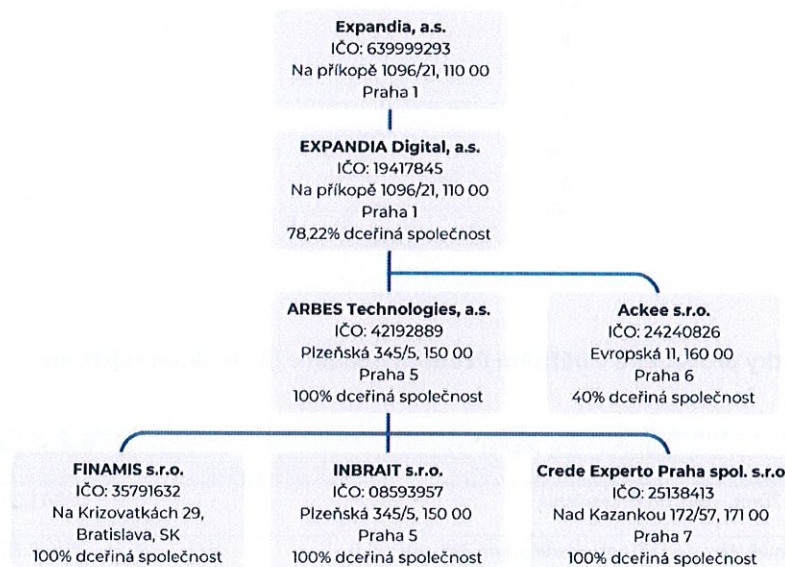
**Expandia, a.s.**
IČO: 639999293
Na příkopě 1096/21, 110 00
Praha 1

**EXPANDIA Digital, a.s.**
IČO: 19417845
Na příkopě 1096/21, 110 00
Praha 1
78,22% dceřiná společnost

**ARBES Technologies, a.s.**
IČO: 42192889
Plzeňská 345/5, 150 00
Praha 5
100% dceřiná společnost

**Ackee s.r.o.**
IČO: 24240826
Evropská 11, 160 00
Praha 6
40% dceřiná společnost

**FINAMIS s.r.o.**
IČO: 35791632
Na Krizovatkách 29,
Bratislava, SK
100% dceřiná společnost

**INBRAIT s.r.o.**
IČO: 08593957
Plzeňská 345/5, 150 00
Praha 5
100% dceřiná společnost

**Crede Experto Praha spol. s.r.o.**
IČO: 25138413
Nad Kazankou 172/57, 171 00
Praha 7
100% dceřiná společnost